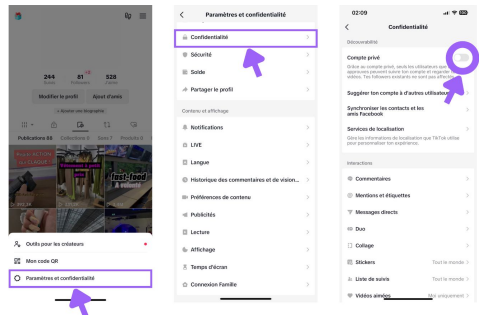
244 Abonnements
81 Followers
528 J'aime
Modifier le profil
Ajout d'amis
+ Ajouter une biographie
Publications
Outils pour les créateurs
Mon code QR
Paramètres et confidentialité

Paramètres et confidentialité
Confidentialité
Sécurité
Solde
Partager le profil
Contenu et affichage
Notifications
LIVE
Langue
Historique des commentaires et de vision...
Préférences de contenu
Publicités
Lecture
Affichage
Temps d'écran
Connexion Famille

02:09
Confidentialité
Découvrabilité
Compte privé
Grâce au compte privé, seuls les utilisateurs que tu approuves peuvent suivre ton compte et regarder tes vidéos. Tes followers existants ne sont pas affectés.
Suggérer ton compte à d'autres utilisateurs
Synchroniser les contacts et les amis Facebook
Services de localisation
Gère les informations de localisation que TikTok utilise pour personnaliser ton expérience.
Interactions
Commentaires
Mentions et étiquettes
Messages directs
Duo
Collage
Stickers Tout le monde
Liste de suivis Tout le monde
Vidéos aimées Moi uniquement